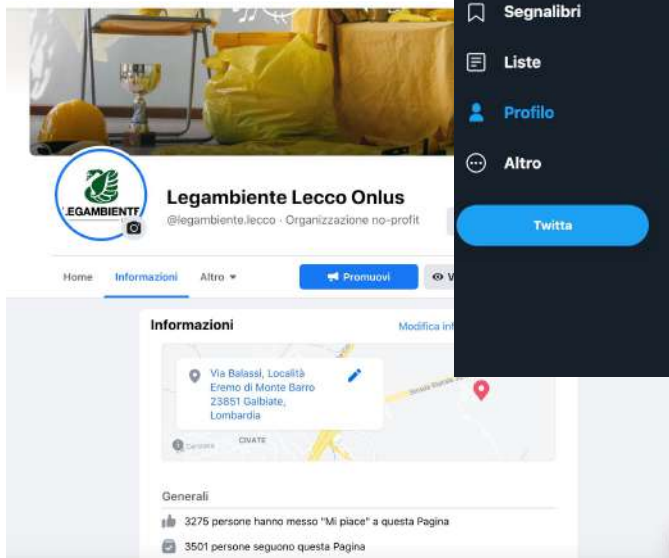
Segnalibri

Liste

Profilo

Altro

Twitta

LEGAMBIENTE

Legambiente Lecco Onlus

@legambiente.lecco · Organizzazione no-profit

Home

Informazioni

Altro ▾

Promuovi

V

Informazioni

Modifica inf

Via Balassi, Località Eremo di Monte Barro 23851 Galbiate, Lombardia

CIVATE

Generali

3275 persone hanno messo "Mi piace" a questa Pagina

3501 persone seguono questa Pagina